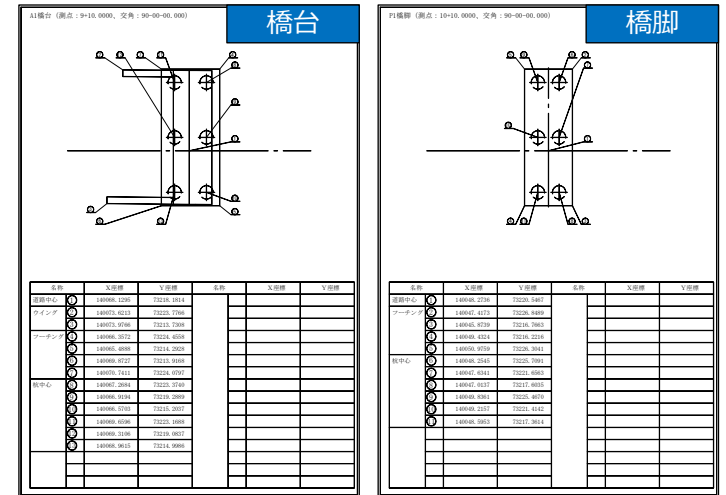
A1橋台（測点：9+10.0000、交角：90-00-00.000）

橋台

| 名称 | | X座標 | Y座標 | 名称 | X座標 | Y座標 |
|---|---|---|---|---|---|---|
| 道路中心 | 1 | 140068.1295 | 73218.1814 | | | |
| ウイング | 2 | 140073.6213 | 73223.7766 | | | |
| | 3 | 140073.9766 | 73213.7308 | | | |
| フーチング | 4 | 140066.3572 | 73224.4558 | | | |
| | 5 | 140065.4888 | 73224.2928 | | | |
| | 6 | 140069.8727 | 73213.9168 | | | |
| | 7 | 140070.7411 | 73224.0797 | | | |
| 杭中心 | 8 | 140067.2684 | 73223.3740 | | | |
| | 9 | 140066.9194 | 73219.2889 | | | |
| | 10 | 140066.5703 | 73215.2037 | | | |
| | 11 | 140069.6596 | 73223.1688 | | | |
| | 12 | 140069.3106 | 73219.0837 | | | |
| | 13 | 140069.9615 | 73214.9986 | | | |

P1橋脚（測点：10+10.0000、交角：90-00-00.000）

橋脚

| 名称 | | X座標 | Y座標 | 名称 | X座標 | Y座標 |
|---|---|---|---|---|---|---|
| 道路中心 | 1 | 140048.2736 | 73220.5467 | | | |
| フーチング | 2 | 140047.4173 | 73226.8489 | | | |
| | 3 | 140045.8739 | 73216.7863 | | | |
| | 4 | 140049.4324 | 73216.2216 | | | |
| | 5 | 140050.9759 | 73226.3041 | | | |
| 杭中心 | 6 | 140048.2545 | 73225.7091 | | | |
| | 7 | 140047.6341 | 73221.6563 | | | |
| | 8 | 140047.0137 | 73217.6035 | | | |
| | 9 | 140049.8361 | 73225.4670 | | | |
| | 10 | 140049.2157 | 73221.4142 | | | |
| | 11 | 140048.5953 | 73217.3614 | | | |